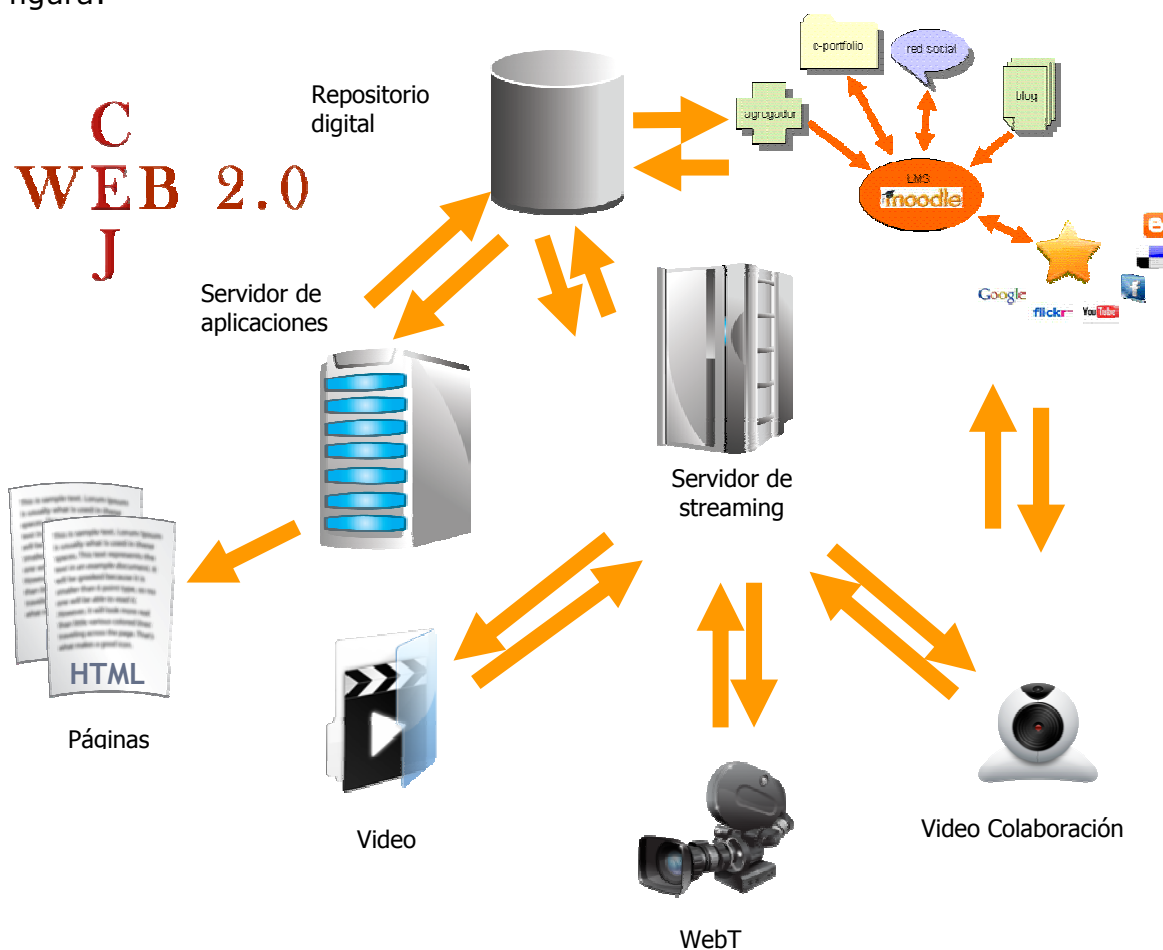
figura:

C
WEB 2.0
J

Repositorio digital

agregador

e-portfolio

red social

blog

LMS
moodle

Google
flickr
YouTube

Servidor de aplicaciones

Servidor de streaming

HTML

Páginas

Video

WebT

Video Colaboración